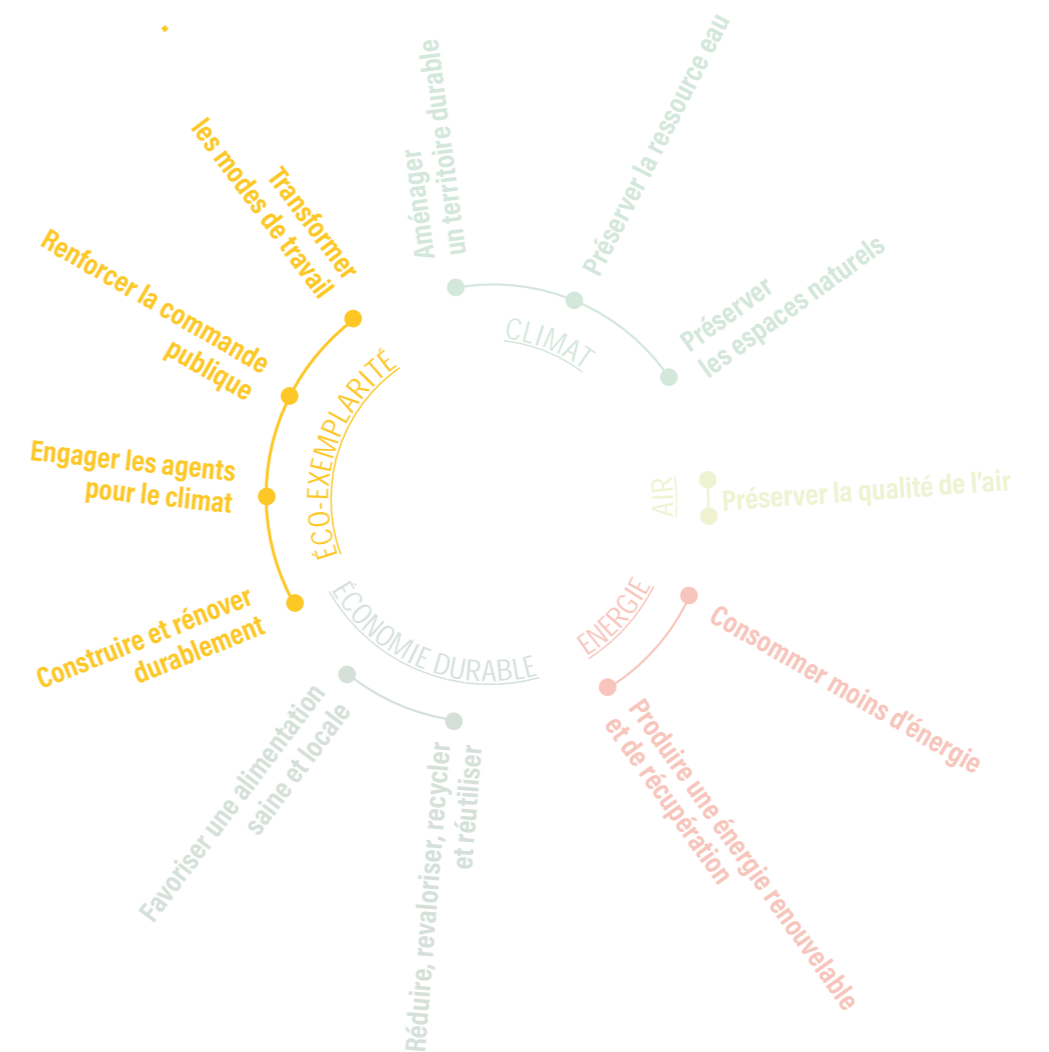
Transformer les modes de travail

Renforcer la commande publique

Engager les agents pour le climat

Construire et rénover durablement

ÉCO-EXEMPLARITÉ

Aménager un territoire durable

Préserver la ressource eau

Préserver les espaces naturels

CLIMAT

AIR

Préserver la qualité de l'air

ÉNERGIE

Consommer moins d'énergie

Produire une énergie renouvelable et de récupération

ÉCONOMIE DURABLE

Favoriser une alimentation saine et locale

Réduire, revaloriser, recycler et réutiliser